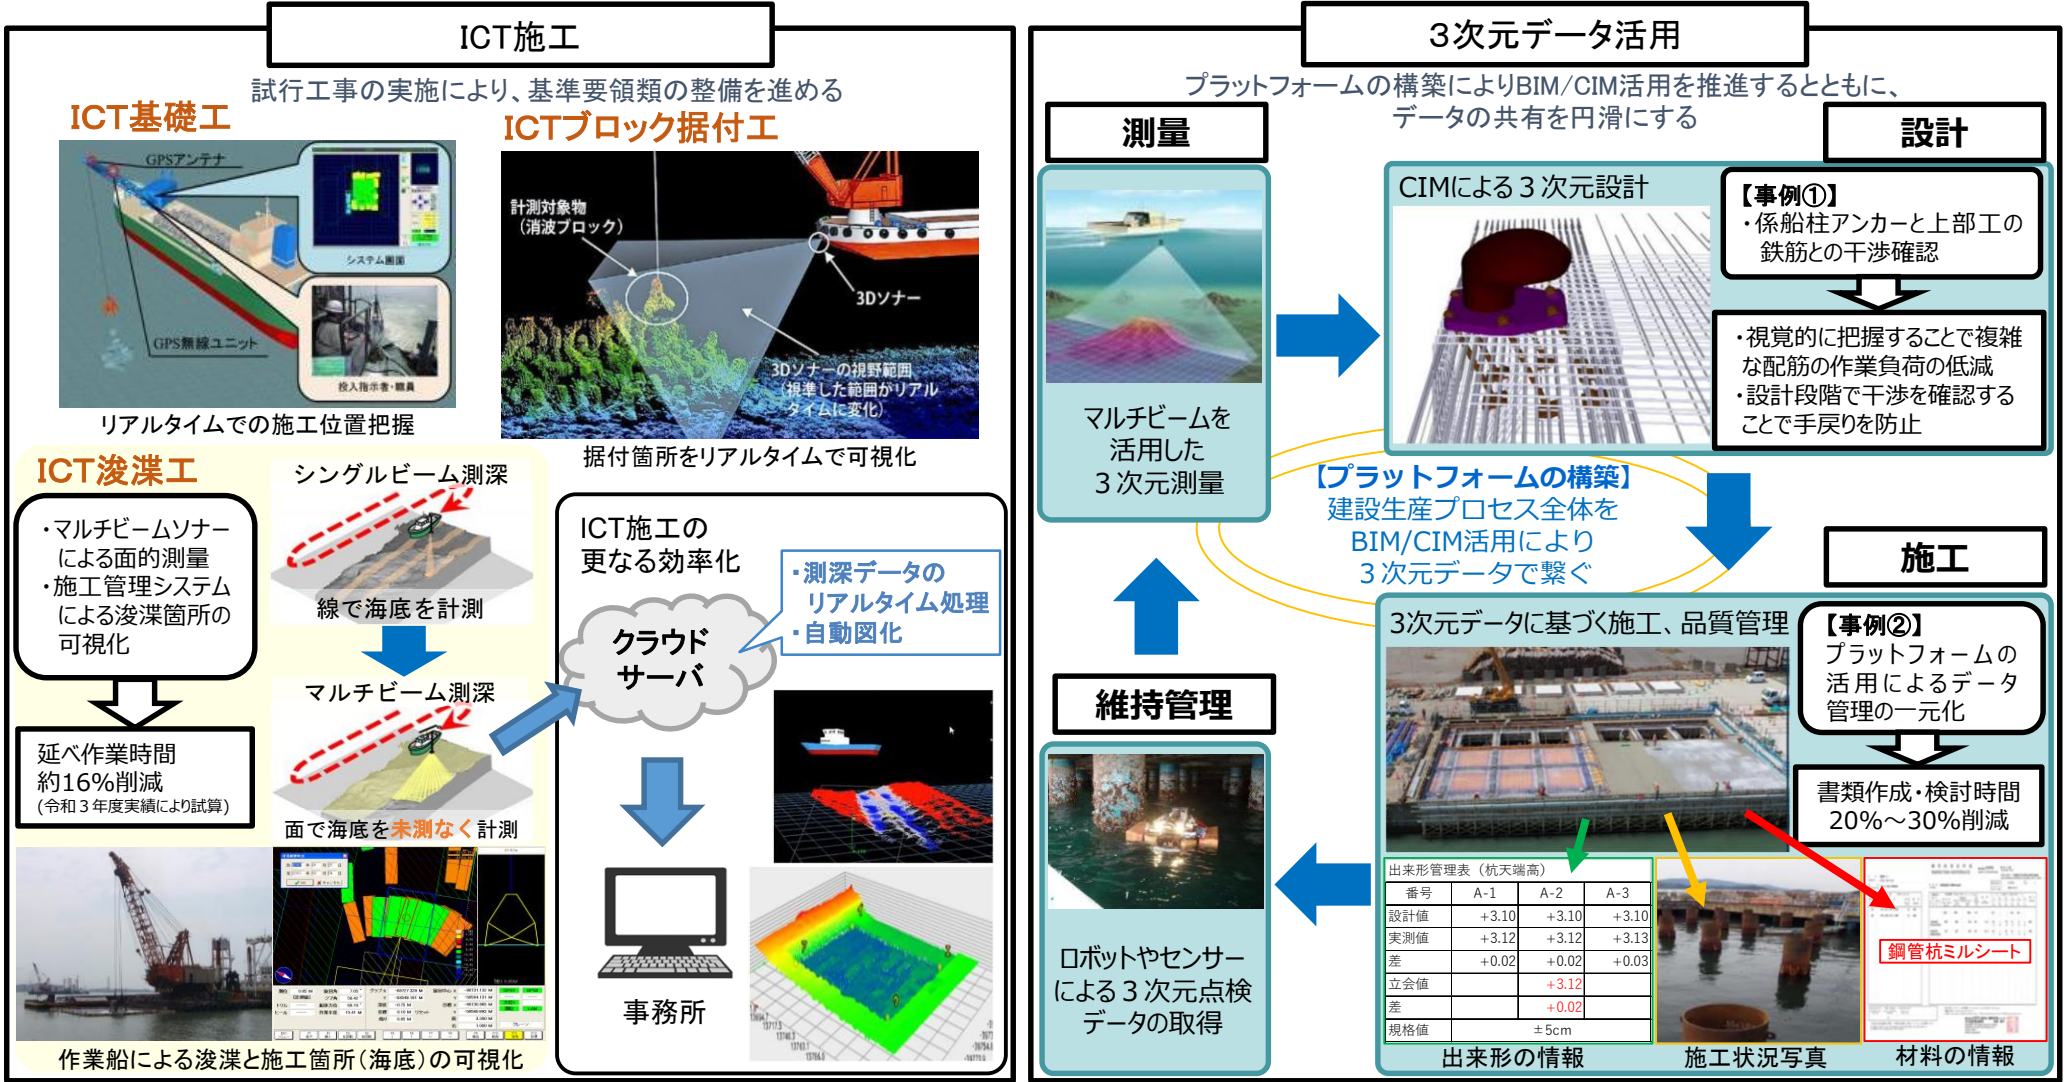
ICT施工

試行工事の実施により、基準要領類の整備を進める

ICT基礎工

GPSアンテナ
システム画面
GPS無線ユニット
投入指示者・職員

リアルタイムでの施工位置把握

ICTブロック据付工

計測対象物
（消波ブロック）
3Dソナー
3Dソナーの視野範囲
（視準した範囲がリアルタイムに変化）

据付箇所をリアルタイムで可視化

ICT浚渫工

・マルチビームソナーによる面的測量
・施工管理システムによる浚渫箇所の可視化

延べ作業時間
約16%削減
（令和３年度実績により試算）

シングルビーム測深
線で海底を計測
マルチビーム測深
面で海底を未測なく計測

ICT施工の
更なる効率化

・測深データの
　リアルタイム処理
・自動図化

クラウド
サーバ

事務所

作業船による浚渫と施工箇所（海底）の可視化

３次元データ活用

プラットフォームの構築によりBIM/CIM活用を推進するとともに、
データの共有を円滑にする

測量

マルチビームを
活用した
３次元測量

設計

CIMによる３次元設計

【事例①】
・係船柱アンカーと上部工の鉄筋との干渉確認

・視覚的に把握することで複雑な配筋の作業負荷の低減
・設計段階で干渉を確認することで手戻りを防止

【プラットフォームの構築】
建設生産プロセス全体を
BIM/CIM活用により
３次元データで繋ぐ

施工

3次元データに基づく施工、品質管理

【事例②】
プラットフォームの活用によるデータ管理の一元化

書類作成・検討時間
20%～30%削減

維持管理

ロボットやセンサーによる３次元点検データの取得

出来形管理表（杭天端高）

| 番号 | A-1 | A-2 | A-3 |
|---|---|---|---|
| 設計値 | +3.10 | +3.10 | +3.10 |
| 実測値 | +3.12 | +3.12 | +3.13 |
| 差 | +0.02 | +0.02 | +0.03 |
| 立会値 | | +3.12 | |
| 差 | | +0.02 | |
| 規格値 | ±5cm | | |

鋼管杭ミルシート

出来形の情報
施工状況写真
材料の情報